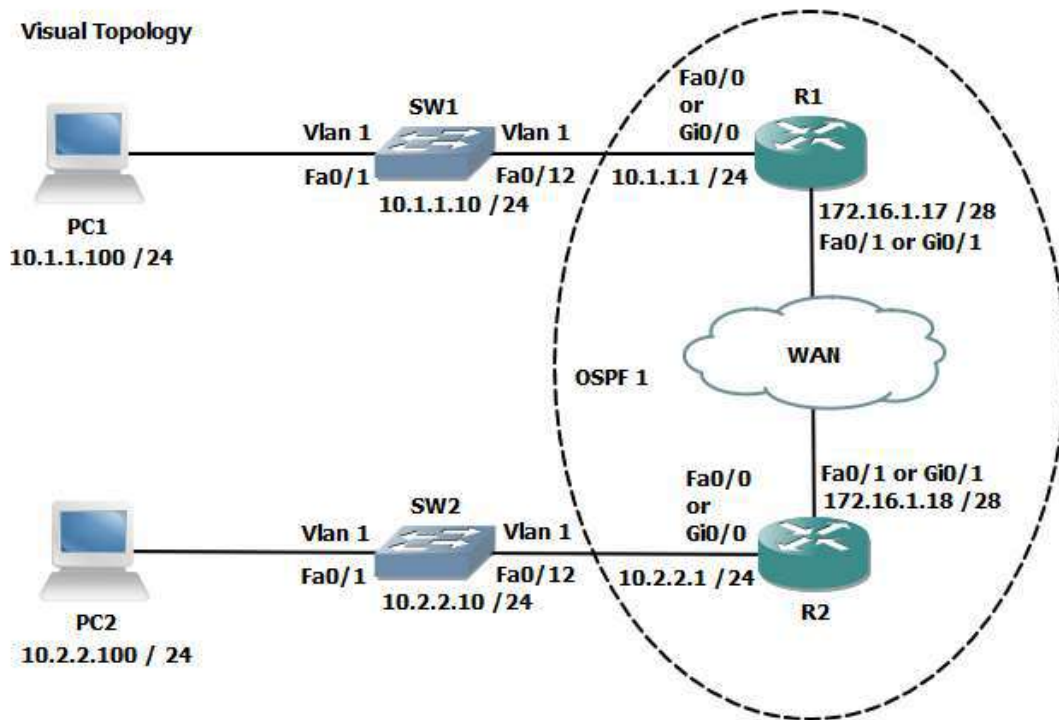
Visual Topology

SW1

Vlan 1

Fa0/1

Vlan 1

Fa0/12

10.1.1.10 /24

PC1
10.1.1.100 /24

Fa0/0
or
Gi0/0

R1

10.1.1.1 /24

172.16.1.17 /28
Fa0/1 or Gi0/1

WAN

OSPF 1

Fa0/1 or Gi0/1
172.16.1.18 /28

Fa0/0
or
Gi0/0

SW2

Vlan 1

Fa0/1

Vlan 1

Fa0/12

10.2.2.10 /24

10.2.2.1 /24

R2

PC2
10.2.2.100 / 24